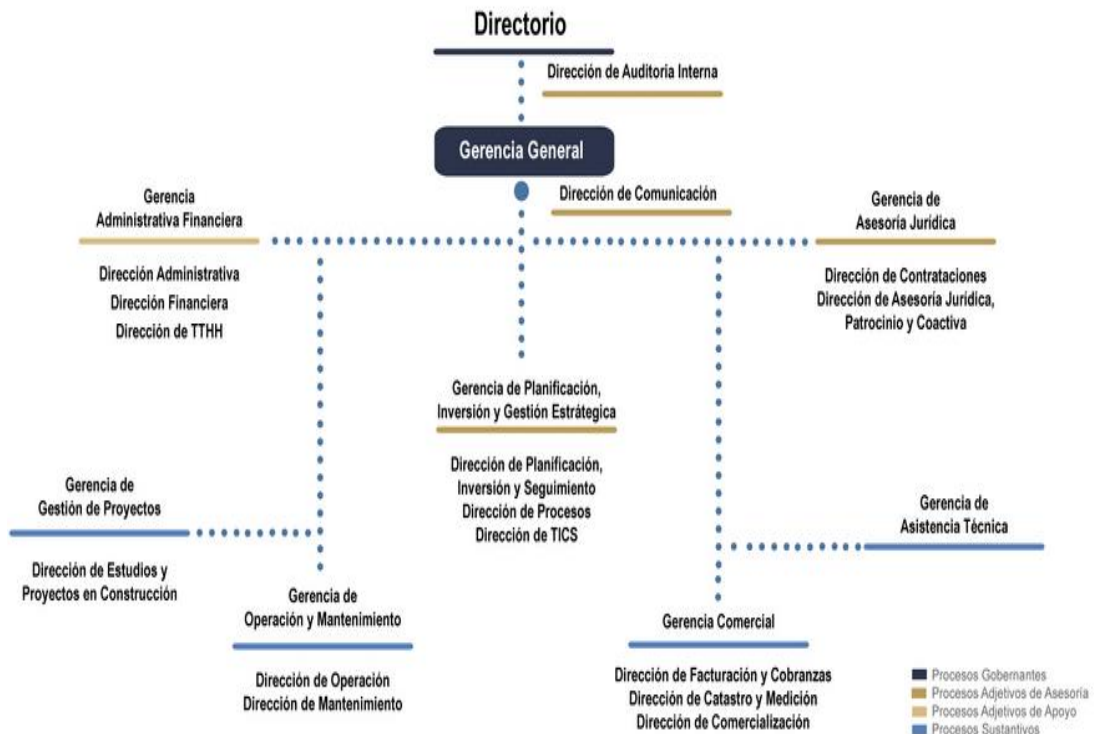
Directorio

Dirección de Auditoria Interna

Gerencia General

Dirección de Comunicación

Gerencia Administrativa Financiera

Dirección Administrativa
Dirección Financiera
Dirección de TTHH

Gerencia de Asesoría Jurídica

Dirección de Contrataciones
Dirección de Asesoría Jurídica, Patrocinio y Coactiva

Gerencia de Planificación, Inversión y Gestión Estrátegica

Dirección de Planificación, Inversión y Seguimiento
Dirección de Procesos
Dirección de TICS

Gerencia de Gestión de Proyectos

Dirección de Estudios y Proyectos en Construcción

Gerencia de Asistencia Técnica

Gerencia de Operación y Mantenimiento

Dirección de Operación
Dirección de Mantenimiento

Gerencia Comercial

Dirección de Facturación y Cobranzas
Dirección de Catastro y Medición
Dirección de Comercialización

Procesos Gobernantes
Procesos Adjetivos de Asesoría
Procesos Adjetivos de Apoyo
Procesos Sustantivos